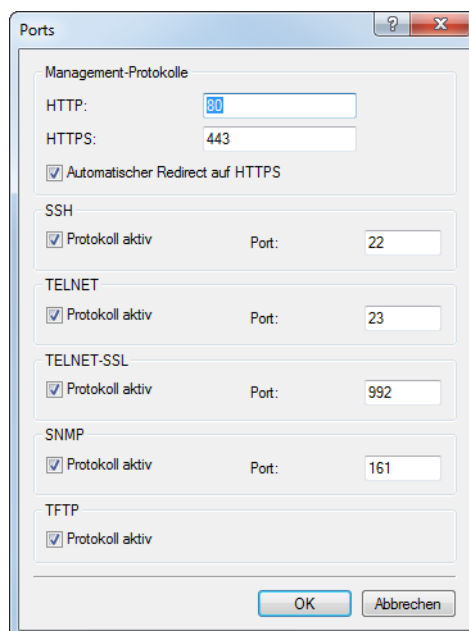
Ports

?

X

Management-Protokolle

HTTP: 80

HTTPS: 443

Automatischer Redirect auf HTTPS

SSH

Protokoll aktiv

Port: 22

TELNET

Protokoll aktiv

Port: 23

TELNET-SSL

Protokoll aktiv

Port: 992

SNMP

Protokoll aktiv

Port: 161

TFTP

Protokoll aktiv

OK

Abbrechen